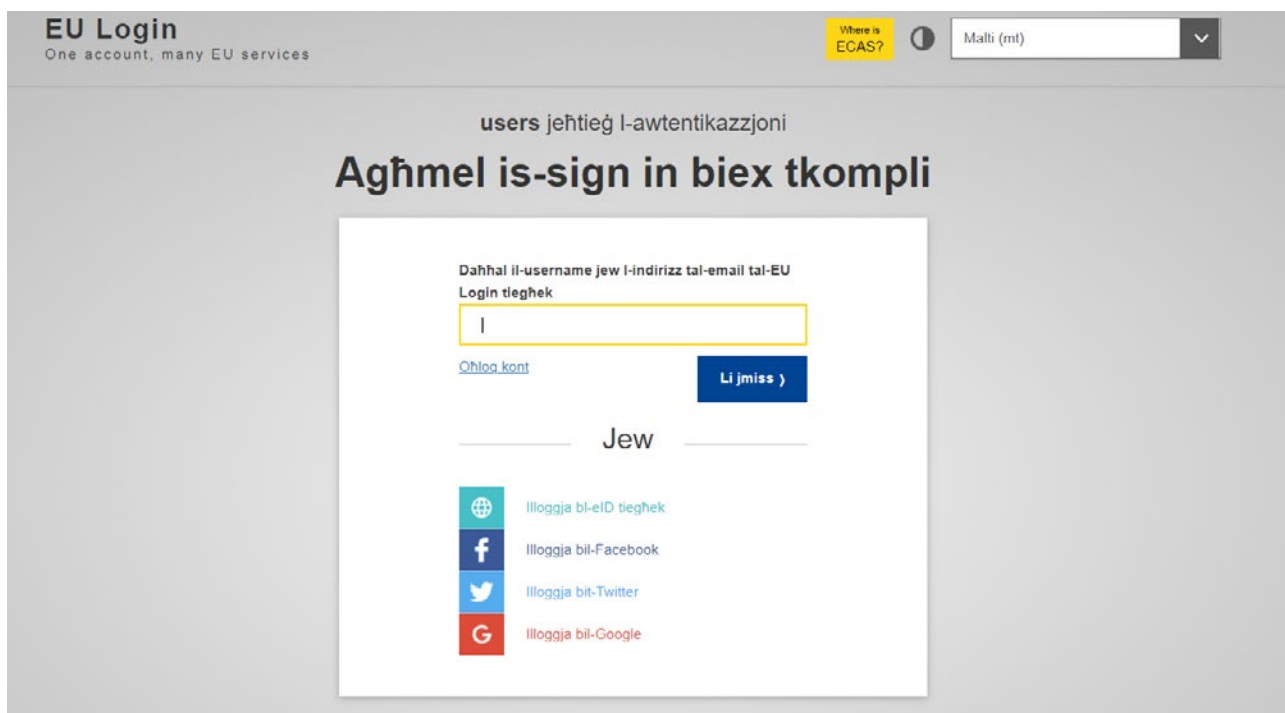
EU Login
One account, many EU services

Where is ECAS?

Malti (mt)

users jeħtieġ l-awtentikazzjoni

Agħmel is-sign in biex tkompli

Daħħal il-username jew l-indirizz tal-email tal-EU Login tiegħek

Oħloq kont

Li jmiss ›

Jew

Illoggja bl-eID tiegħek

Illoggja bil-Facebook

Illoggja bit-Twitter

Illoggja bil-Google